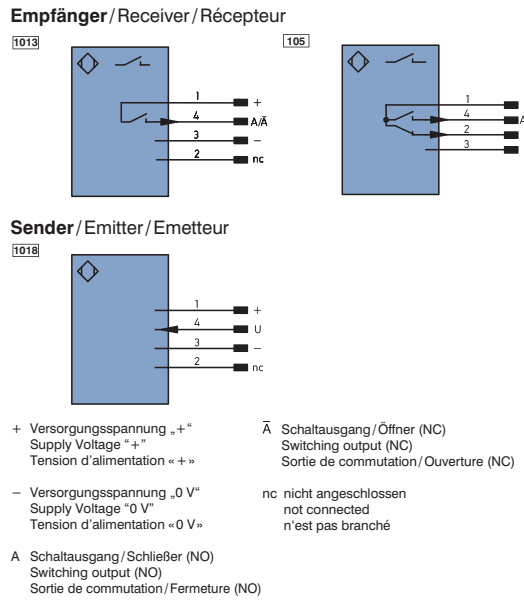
**Empfänger**/Receiver/Récepteur

1013

1 +
4 A/$\bar{A}$
3 –
2 nc

105

1
4 A
2
3

**Sender**/Emitter/Emetteur

1018

1 +
4 U
3 –
2 nc

+ Versorgungsspannung „+“
Supply Voltage “+”
Tension d’alimentation « + »

– Versorgungsspannung „0 V“
Supply Voltage “0 V”
Tension d’alimentation « 0 V »

A Schaltausgang/Schließer (NO)
Switching output (NO)
Sortie de commutation/Fermeture (NO)

$\bar{A}$ Schaltausgang/Öffner (NC)
Switching output (NC)
Sortie de commutation/Ouverture (NC)

nc nicht angeschlossen
not connected
n’est pas branché